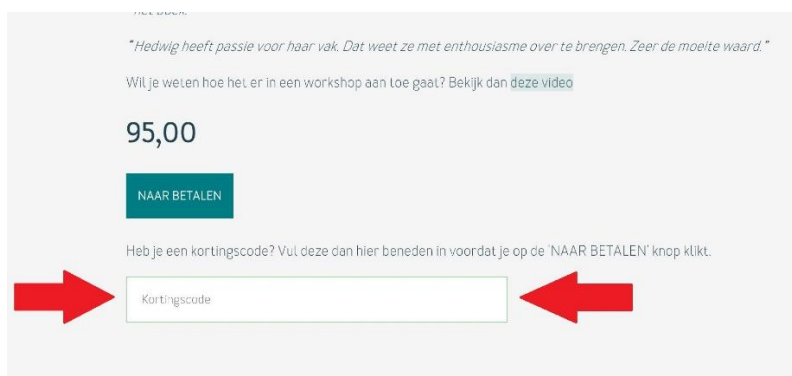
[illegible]

"Hedwig heeft passie voor haar vak. Dat weet ze met enthousiasme over te brengen. Zeer de moeite waard."

Wil je weten hoe het er in een workshop aan toe gaat? Bekijk dan deze video

95,00

NAAR BETALEN

Heb je een kortingscode? Vul deze dan hier beneden in voordat je op de 'NAAR BETALEN' knop klikt.

Kortingscode